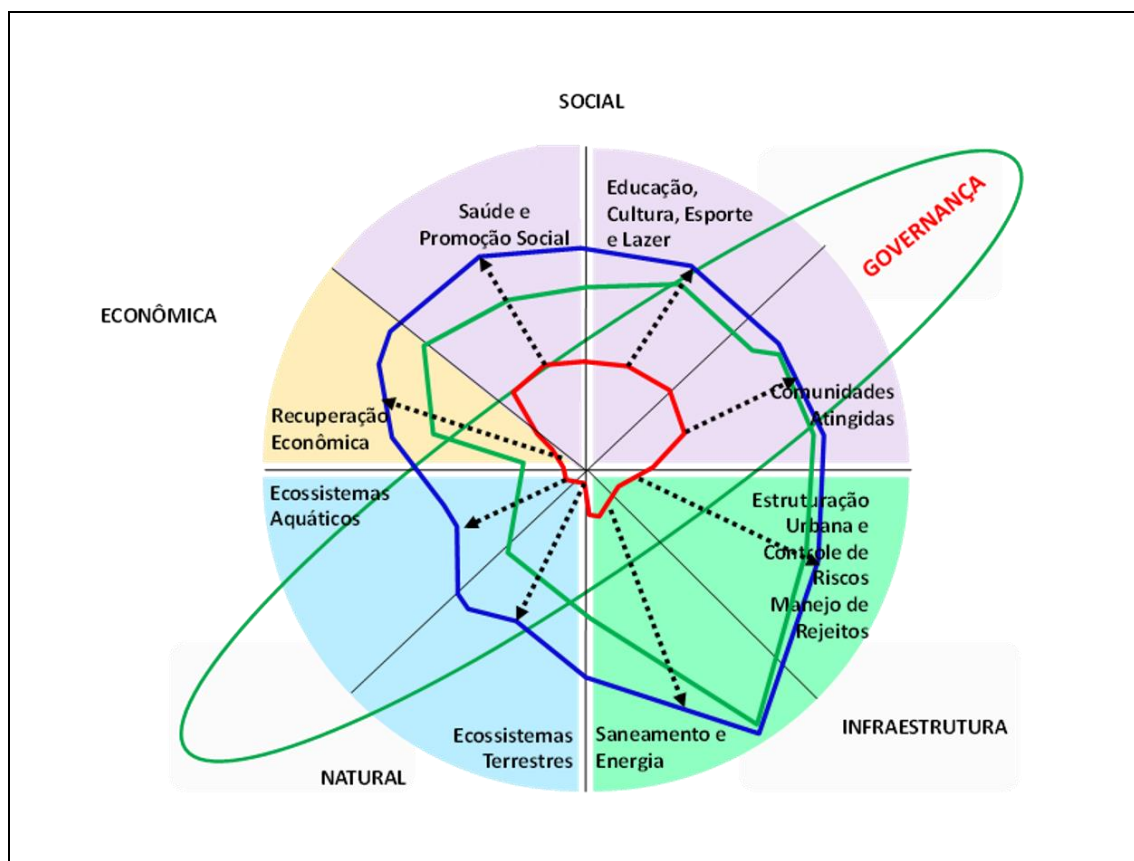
SOCIAL

GOVERNANÇA

ECONÔMICA

Saúde e Promoção Social

Educação, Cultura, Esporte e Lazer

Comunidades Atingidas

Recuperação Econômica

Ecossistemas Aquáticos

Estruturação Urbana e Controle de Riscos

Manejo de Rejeitos

Ecossistemas Terrestres

Saneamento e Energia

INFRAESTRUTURA

NATURAL